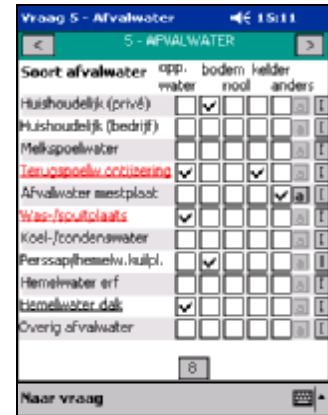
Vraag 5 - Afvalwater 15:11

<

5 - AFVALWATER

>

| Soort afvalwater | opp. water | bodem | | kelder nooit | | anders | | |
|---|---|---|---|---|---|---|---|---|
| Huishoudelijk (privé) | | ✓ | | | | | a | I |
| Huishoudelijk (bedrijf) | | | | | | | a | I |
| Melkspoelwater | | | | | | | a | I |
| Terugspoelw.ontijzering | ✓ | | | ✓ | | | a | I |
| Afvalwater mestplaat | | | | | | ✓ | a | I |
| Was-/spuitplaats | ✓ | | | | | | a | I |
| Koel-/condenswater | | | | | | | a | I |
| Perssap/hemelw.kuilpl. | | ✓ | | | | | a | I |
| Hemelwater erf | | | | | | | a | I |
| Hemelwater dak | ✓ | | | | | | a | I |
| Overig afvalwater | | | | | | | a | I |

8

Naar vraag